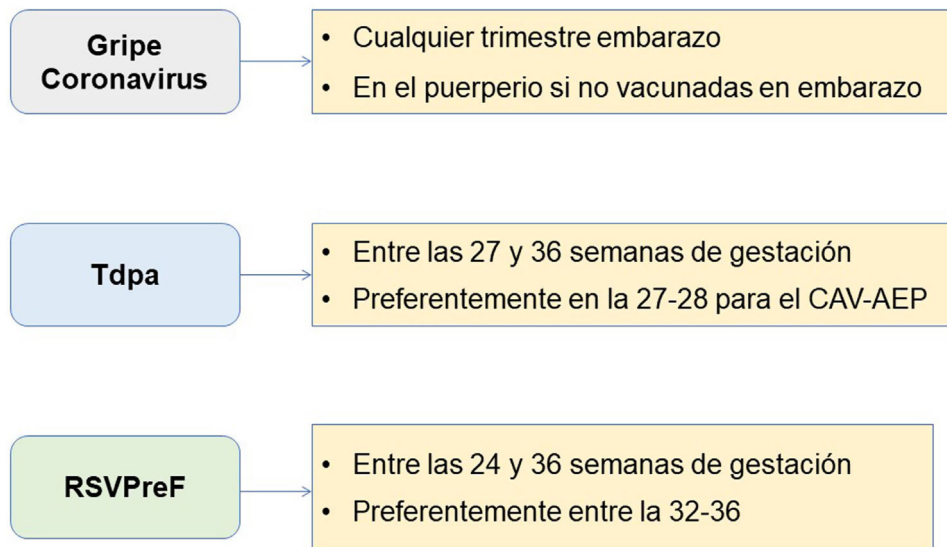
Gripe
Coronavirus

• Cualquier trimestre embarazo
• En el puerperio si no vacunadas en embarazo

Tdpa

• Entre las 27 y 36 semanas de gestación
• Preferentemente en la 27-28 para el CAV-AEP

RSVPreF

• Entre las 24 y 36 semanas de gestación
• Preferentemente entre la 32-36